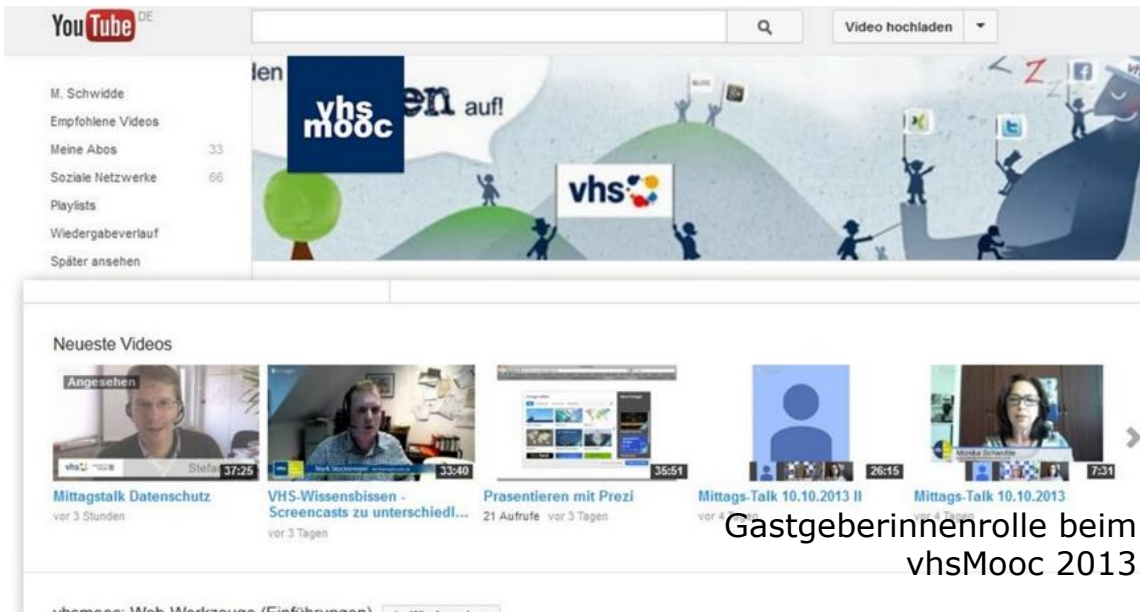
YouTube DE

Video hochladen

M. Schwidde
Empfohlene Videos
Meine Abos 33
Soziale Netzwerke 66
Playlists
Wiedergabeverlauf
Später ansehen

len
vhs mooc
en auf!
vhs

Neueste Videos

Angesehen
37:25
Mittagstalk Datenschutz
vor 3 Stunden

33:40
VHS-Wissensbissen - Screencasts zu unterschiedl...
vor 3 Tagen

35:51
Prasentieren mit Prezi
21 Aufrufe vor 3 Tagen

26:15
Mittags-Talk 10.10.2013 II
vor 4 Tagen

7:31
Mittags-Talk 10.10.2013
vor 4 Tagen

Gastgeberinnenrolle beim vhsMooc 2013

vhsmooc: Web-Werkzeuge (Einführungen) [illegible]